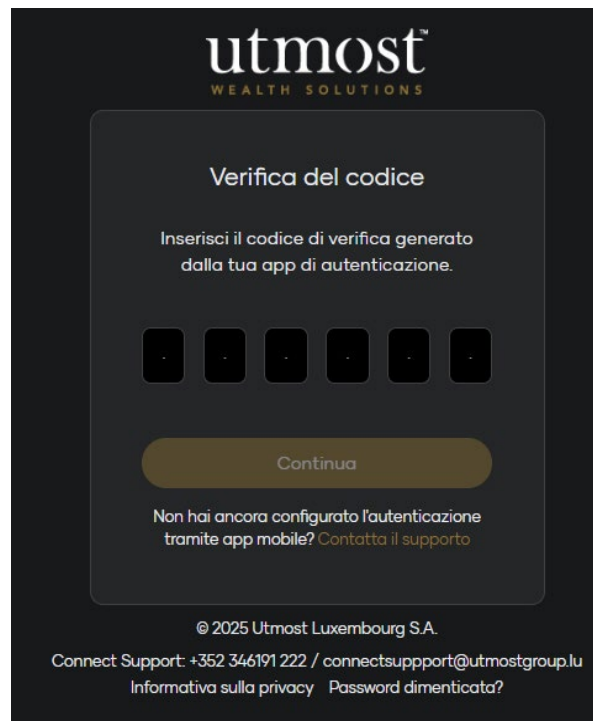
utmost™
WEALTH SOLUTIONS

Verifica del codice

Inserisci il codice di verifica generato dalla tua app di autenticazione.

Continua

Non hai ancora configurato l'autenticazione tramite app mobile? Contatta il supporto

© 2025 Utmost Luxembourg S.A.

Connect Support: +352 346191 222 / connectsuppport@utmostgroup.lu

Informativa sulla privacy Password dimenticata?